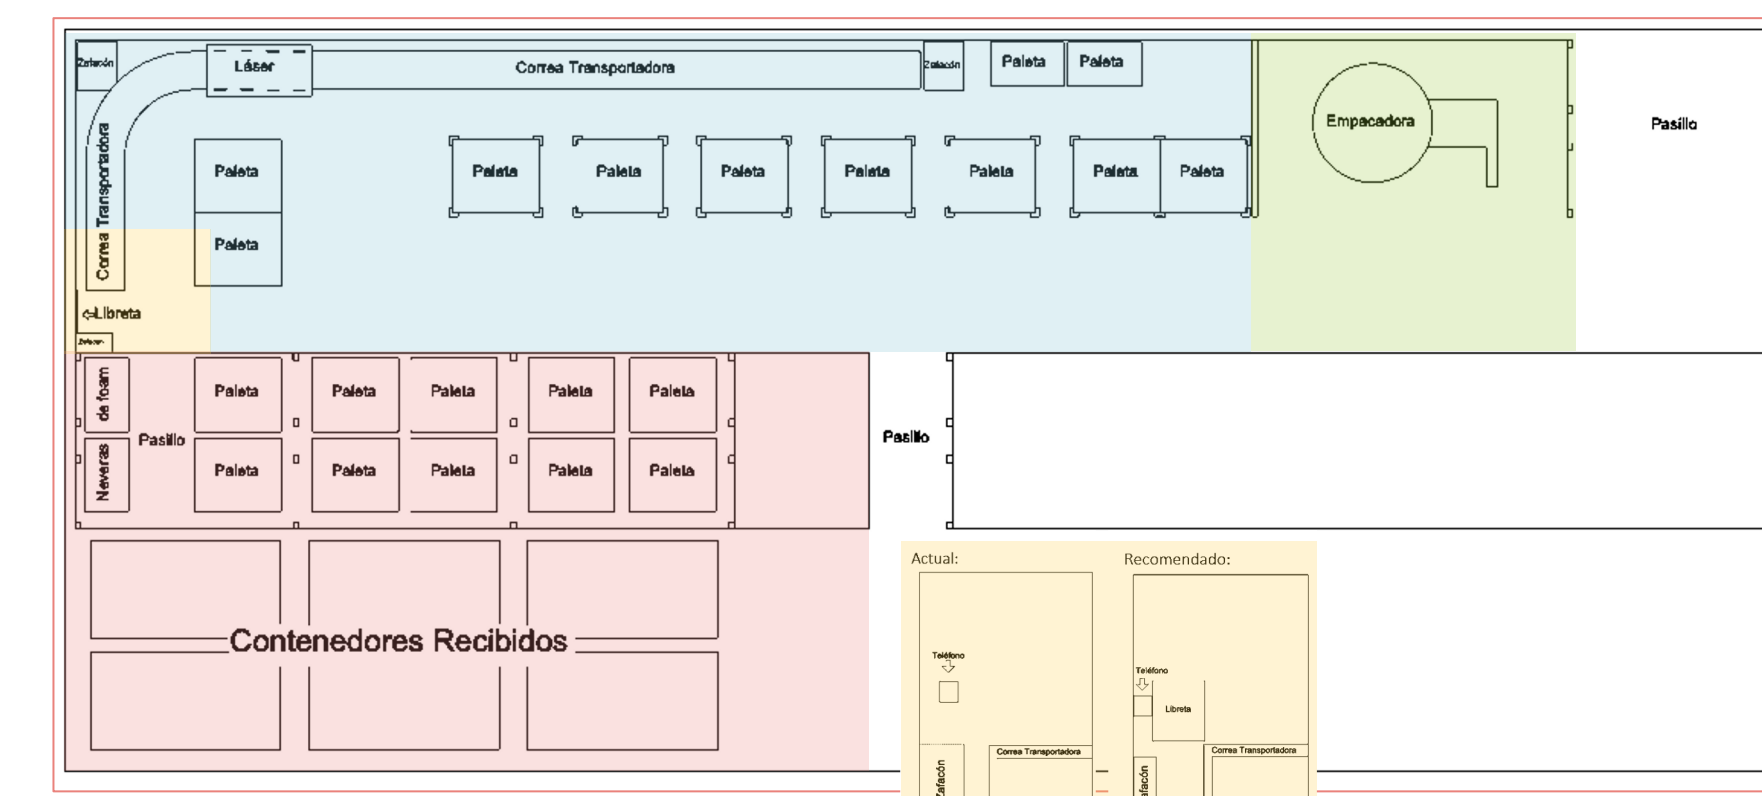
Zafacón
Láser
Correa Transportadora
Zafacón
Paleta
Paleta
Empacadora
Pasillo
Correa Transportadora
Paleta
Paleta
Paleta
Paleta
Paleta
Paleta
Paleta
Paleta
Paleta
Libreta
Zafacón
de foam
Neveras
Pasillo
Paleta
Paleta
Paleta
Paleta
Paleta
Paleta
Paleta
Paleta
Paleta
Paleta
Pasillo
Contenedores Recibidos
Actual:
Teléfono
Correa Transportadora
Zafacón
Recomendado:
Teléfono
Libreta
Correa Transportadora
Zafacón